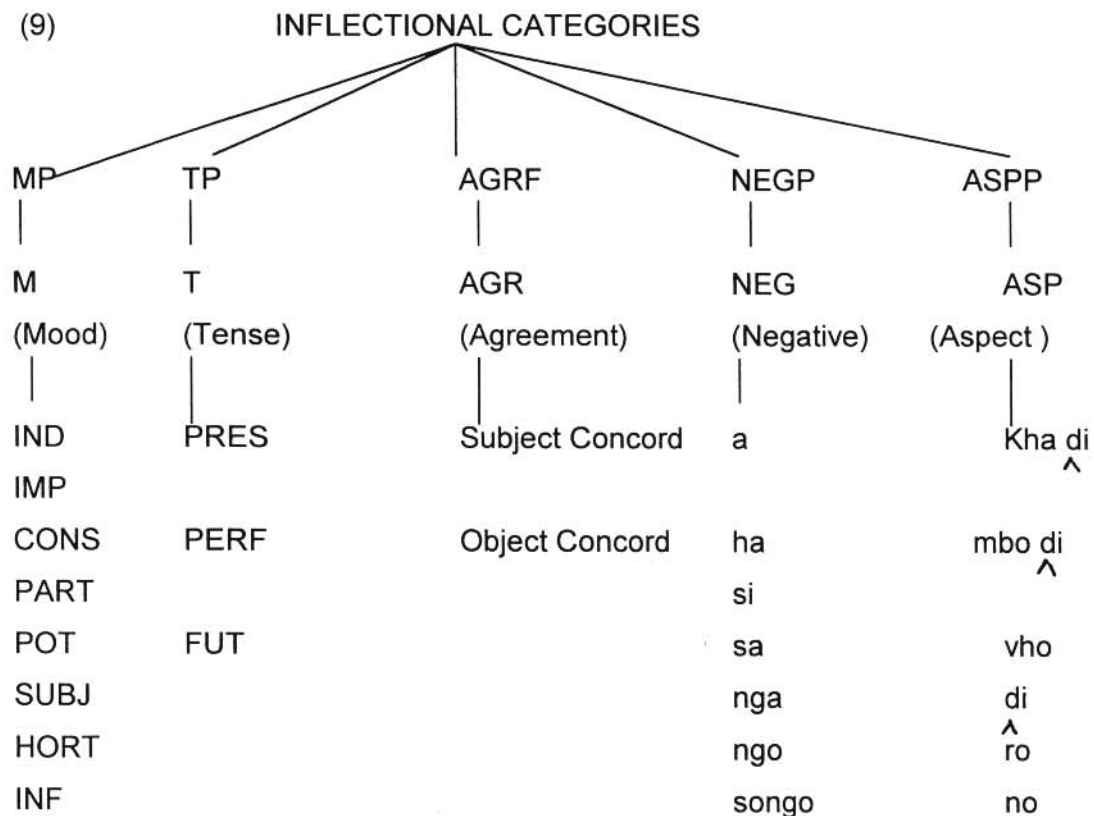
(9) INFLECTIONAL CATEGORIES

MP TP AGRF NEGP ASPP

M T AGR NEG ASP

(Mood) (Tense) (Agreement) (Negative) (Aspect )

| (Mood) | (Tense) | (Agreement) | (Negative) | (Aspect ) |
|---|---|---|---|---|
| IND | PRES | Subject Concord | a | Kha di ^ |
| IMP | | | | |
| CONS | PERF | Object Concord | ha | mbo di ^ |
| PART | | | si | |
| POT | FUT | | sa | vho |
| SUBJ | | | nga | di |
| HORT | | | ngo | ^ ro |
| INF | | | songo | no |